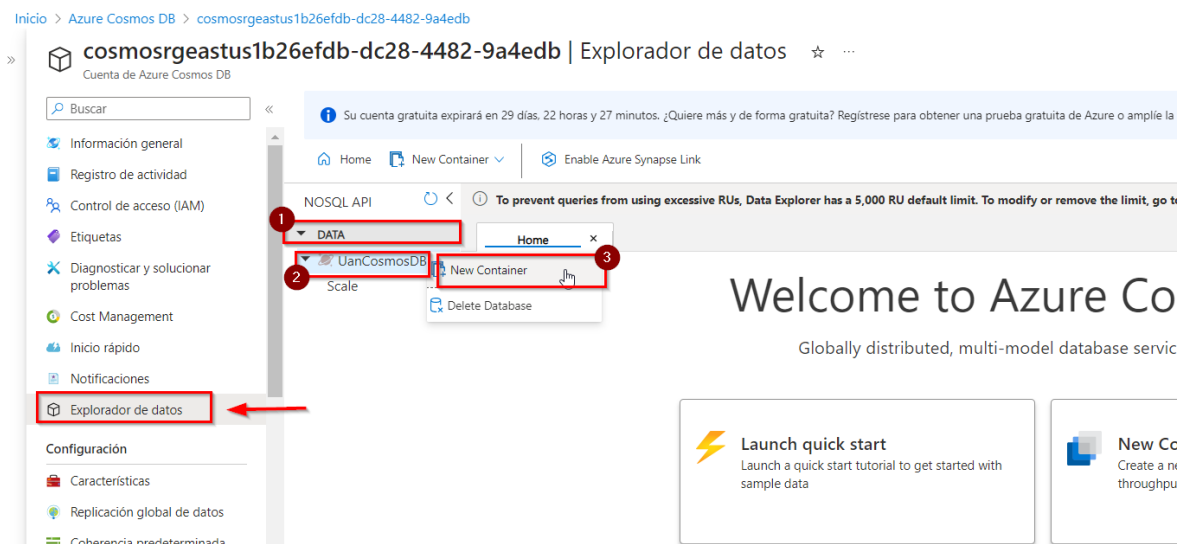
Inicio > Azure Cosmos DB > cosmosrgeastus1b26efdb-dc28-4482-9a4edb

cosmosrgeastus1b26efdb-dc28-4482-9a4edb | Explorador de datos ☆ ···
Cuenta de Azure Cosmos DB

Buscar

Información general
Registro de actividad
Control de acceso (IAM)
Etiquetas
Diagnosticar y solucionar problemas
Cost Management
Inicio rápido
Notificaciones
Explorador de datos

Configuración
Características
Replicación global de datos
Coherencia predeterminada

Su cuenta gratuita expirará en 29 días, 22 horas y 27 minutos. ¿Quiere más y de forma gratuita? Regístrese para obtener una prueba gratuita de Azure o amplíe la

Home New Container Enable Azure Synapse Link

NOSQL API
To prevent queries from using excessive RUs, Data Explorer has a 5,000 RU default limit. To modify or remove the limit, go to

1
DATA
Home ×
2
UanCosmosDB
Scale
New Container
3
Delete Database

Welcome to Azure Co
Globally distributed, multi-model database servic

Launch quick start
Launch a quick start tutorial to get started with sample data

New Co
Create a ne
throughpu